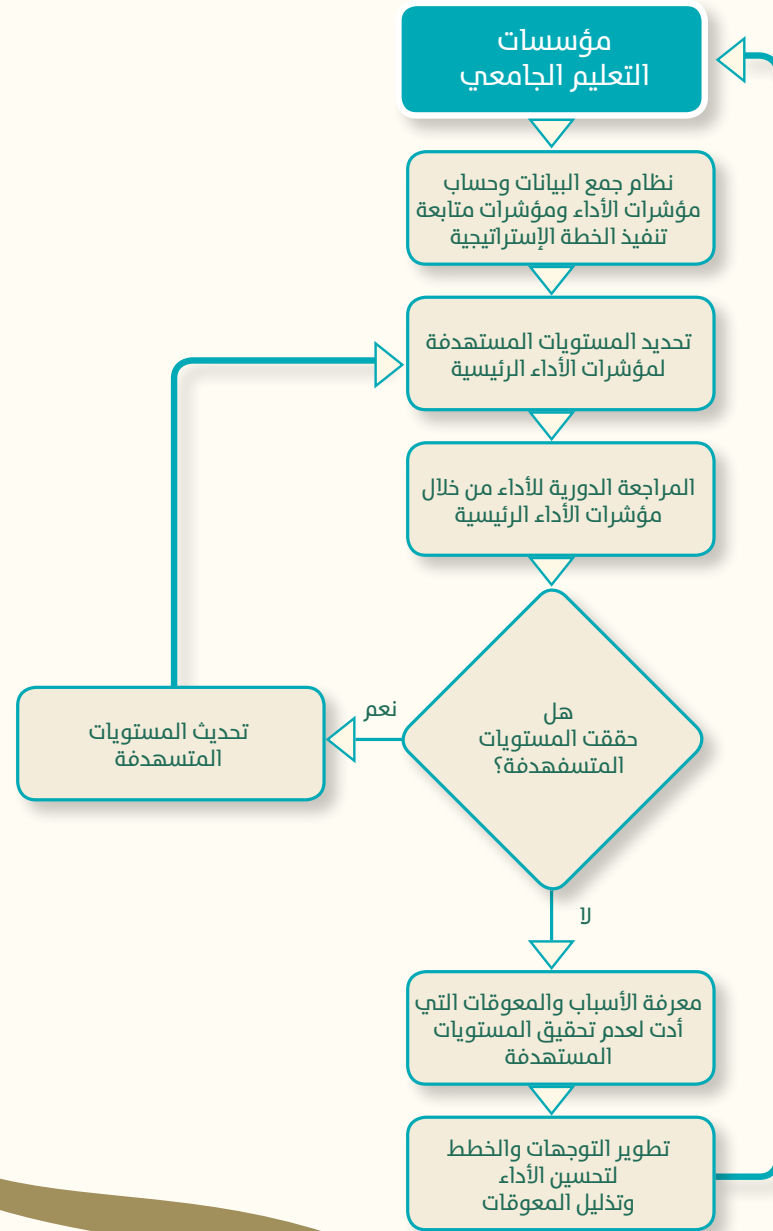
مؤسسات
التعليم الجامعي

نظام جمع البيانات وحساب مؤشرات الأداء ومؤشرات متابعة تنفيذ الخطة الإستراتيجية

تحديد المستويات المستهدفة لمؤشرات الأداء الرئيسية

المراجعة الدورية للأداء من خلال مؤشرات الأداء الرئيسية

هل
حققت المستويات
المتسفهدفة؟

نعم

تحديث المستويات
المتسهدفة

لا

معرفة الأسباب والمعوقات التي أدت لعدم تحقيق المستويات المستهدفة

تطوير التوجهات والخطط
لتحسين الأداء
وتذليل المعوقات